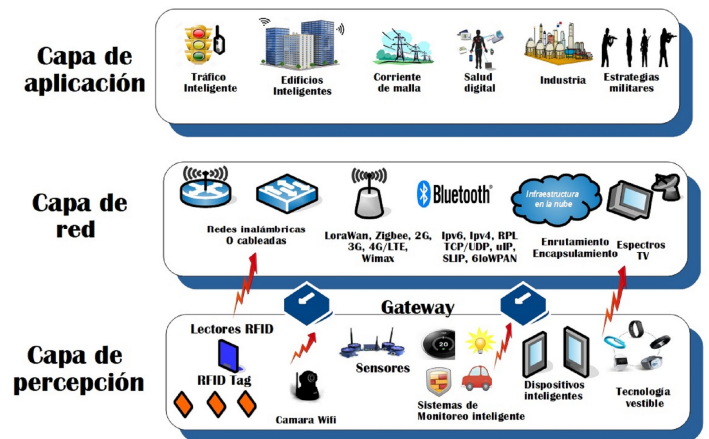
Capa de aplicación

Tráfico Inteligente

Edificios Inteligentes

Corriente de malla

Salud digital

Industria

Estrategias militares

Capa de red

Redes inalámbricas O cableadas

LoraWan, Zigbee, 2G, 3G, 4G/LTE, Wimax

Bluetooth

Ipv6, Ipv4, RPL TCP/UDP, uIP, SLIP, 6loWPAN

Infraestructura en la nube

Enrutamiento Encapsulamiento

Espectros TV

Gateway

Capa de percepción

Lectores RFID

RFID Tag

Camara Wifi

Sensores

Sistemas de Monitoreo inteligente

Dispositivos inteligentes

Tecnología vestible